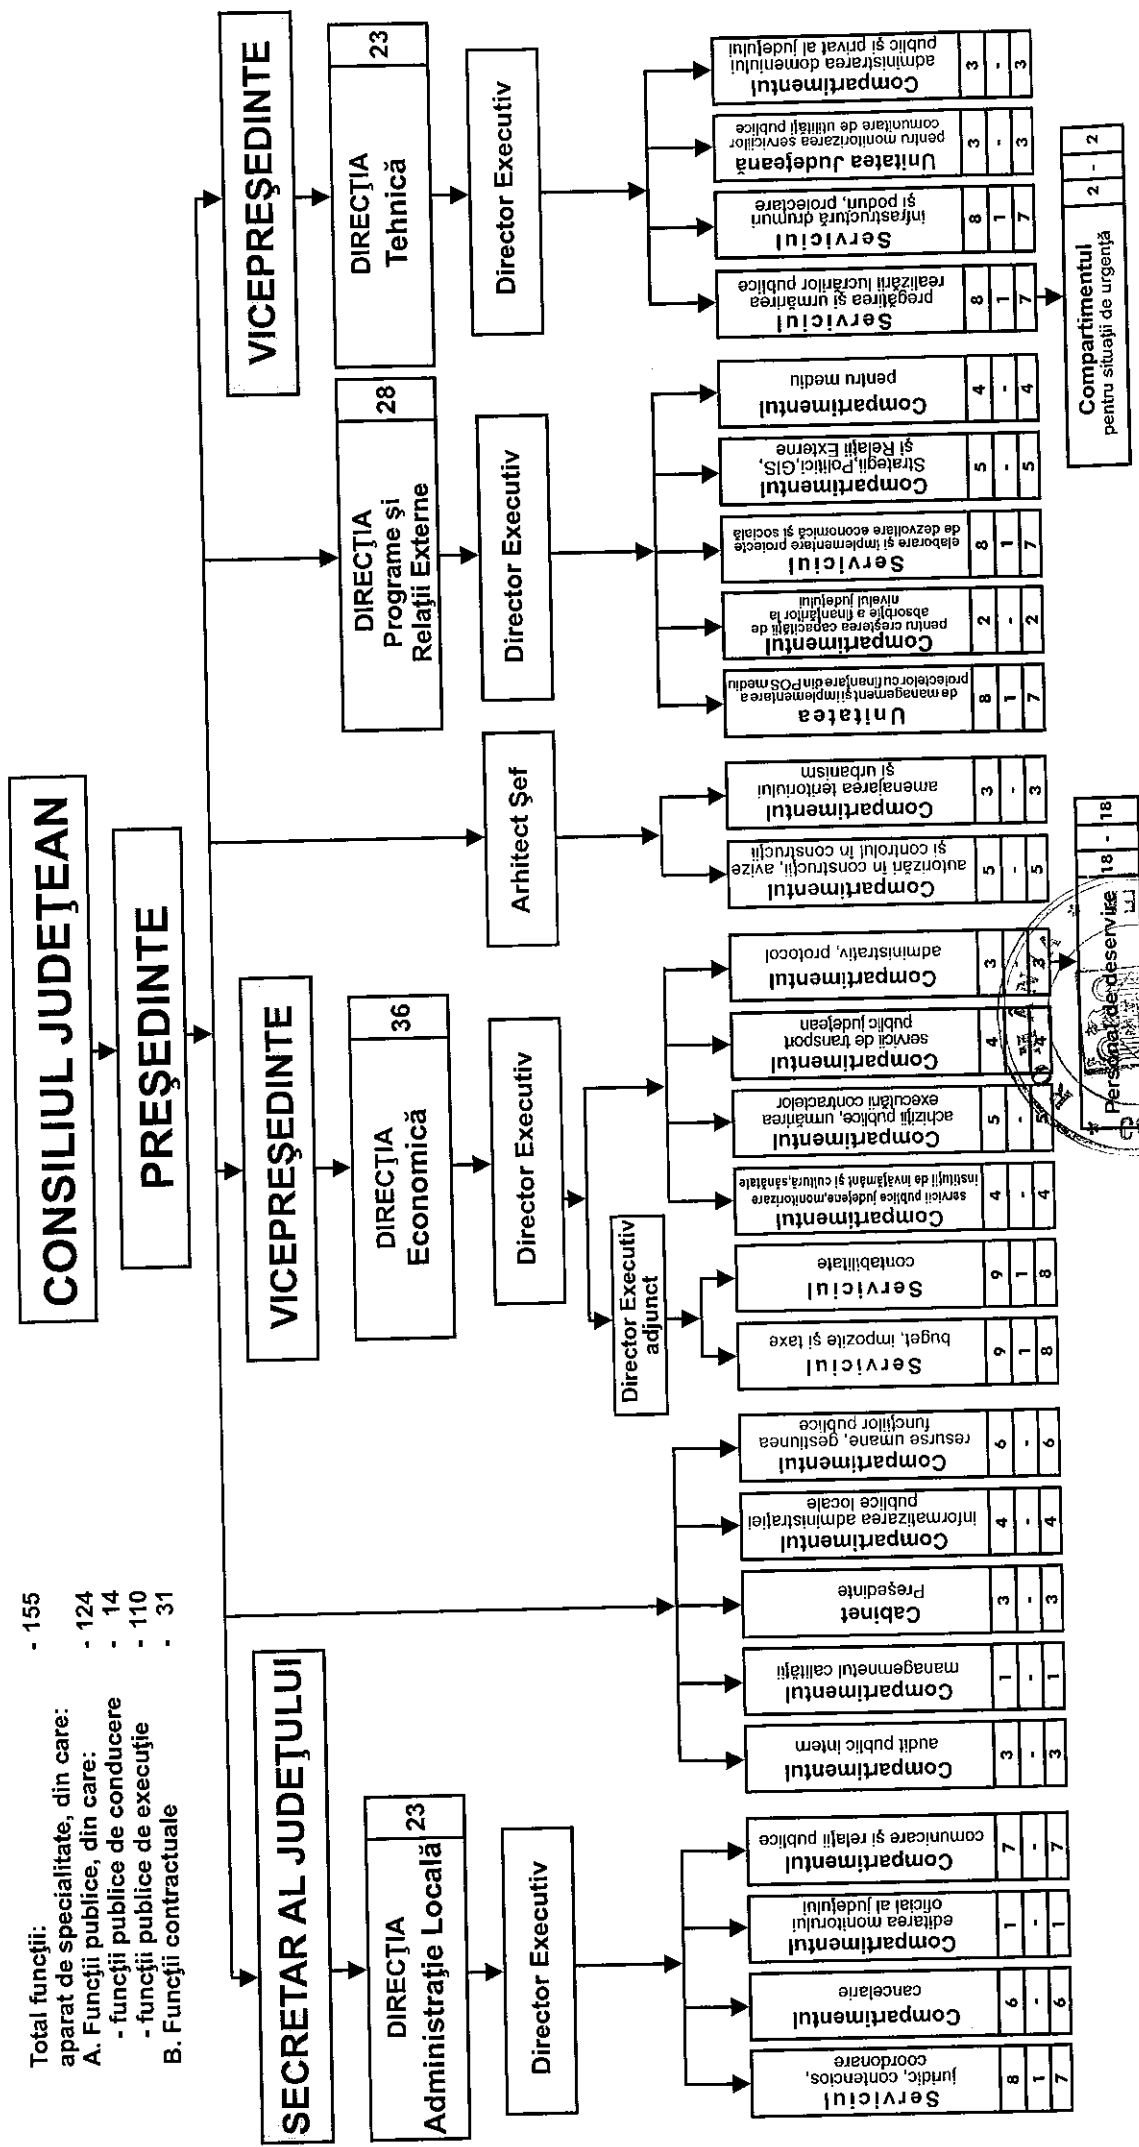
Total funcţii: - 155
aparat de specialitate, din care: - 124
A. Funcţii publice, din care: - 14
- funcţii publice de conducere - 110
- funcţii publice de execuţie - 31
B. Funcţii contractuale

CONSILIUL JUDEŢEAN

PREŞEDINTE

SECRETAR AL JUDEŢULUI

DIRECŢIA Administraţie Locală 23

Director Executiv

Serviciul juridic, contencios, coordonare 8 1 7

Compartimentul cancelarie 6 - 6

Compartimentul editarea monitorului oficial al judeţului 1 - 1

Compartimentul comunicare şi relaţii publice 7 - 7

Compartimentul audit public intern 3 - 3

Compartimentul managementul calităţii 1 - 1

Cabinet Preşedinte 3 - 3

Compartimentul informatizarea administraţiei publice locale 4 - 4

Compartimentul resurse umane, gestiunea funcţiilor publice 6 - 6

VICEPREŞEDINTE

DIRECŢIA Economică 36

Director Executiv

Director Executiv adjunct

Serviciul buget, impozite şi taxe 9 1 8

Serviciul contabilitate 9 1 8

Compartimentul servicii publice judeţene,monitorizare instituţii de învăţământ şi cultură,sănătate 4 - 4

Compartimentul achiziţii publice, urmărirea executării contractelor 5 - 5

Compartimentul servicii de transport public judeţean 4 - 4

Compartimentul administrativ, protocol 3 - 3

Personal de deservire 18 - 18

Arhitect Şef

Compartimentul autorizări în construcţii, avize şi controlul în construcţii 5 - 5

Compartimentul amenajarea teritoriului şi urbanism 3 - 3

DIRECŢIA Programe şi Relaţii Externe 28

Director Executiv

Unitatea de management şi implementare a proiectelor cu finanţare din POS mediu 8 1 7

Compartimentul pentru creşterea capacităţii de absorbţie a finanţărilor la nivelul judeţului 2 - 2

Serviciul elaborare şi implementare proiecte de dezvoltare economică şi socială 8 1 7

Compartimentul Strategii,Politici,GIS, şi Relaţii Externe 5 - 5

Compartimentul pentru mediu 4 - 4

VICEPREŞEDINTE

DIRECŢIA Tehnică 23

Director Executiv

Serviciul pregătirea şi urmărirea realizării lucrărilor publice 8 1 7

Compartimentul pentru situaţii de urgenţă 2 - 2

Serviciul infrastructură drumuri şi poduri, proiectare 8 1 7

Unitatea Judeţeană pentru monitorizarea serviciilor comunitare de utilităţi publice 3 - 3

Compartimentul administrarea domeniului public şi privat al judeţului 3 - 3